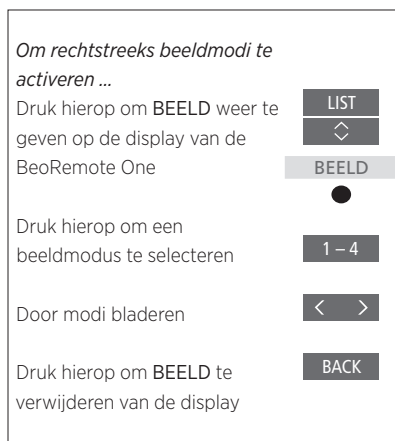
*Om rechtstreeks beeldmodi te activeren ...*

Druk hierop om BEELD weer te geven op de display van de BeoRemote One

LIST

◇

BEELD

●

Druk hierop om een beeldmodus te selecteren

1 – 4

Door modi bladeren

< >

Druk hierop om BEELD te verwijderen van de display

BACK